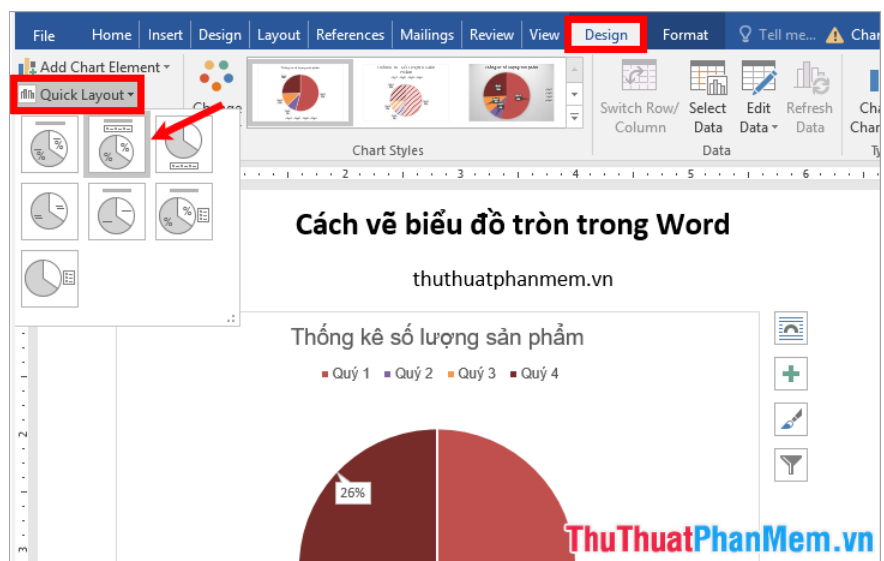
File Home Insert Design Layout References Mailings Review View Design Format Tell me... Char

Add Chart Element
Quick Layout
Change

Chart Styles

Switch Row/ Column
Select Data
Edit Data
Refresh Data
Data

Cha Char

Cách vẽ biểu đồ tròn trong Word

thuthuatphanmem.vn

Thống kê số lượng sản phẩm

Quý 1 Quý 2 Quý 3 Quý 4

26%

ThuThuatPhanMem.vn